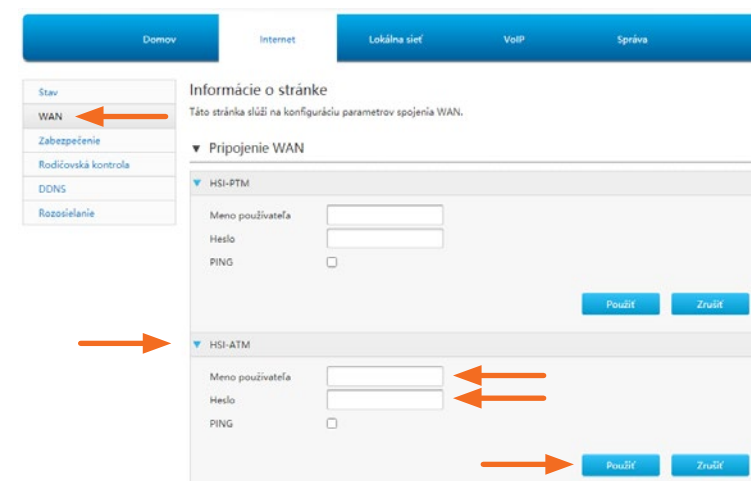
Domov
Internet
Lokálna sieť
VoIP
Správa

Stav
WAN
Zabezpečenie
Rodičovská kontrola
DDNS
Rozosielanie

Informácie o stránke
Táto stránka slúži na konfiguráciu parametrov spojenia WAN.

▼ Pripojenie WAN

HSI-PTM
Meno používateľa
Heslo
PING
Použiť
Zrušiť

HSI-ATM
Meno používateľa
Heslo
PING
Použiť
Zrušiť